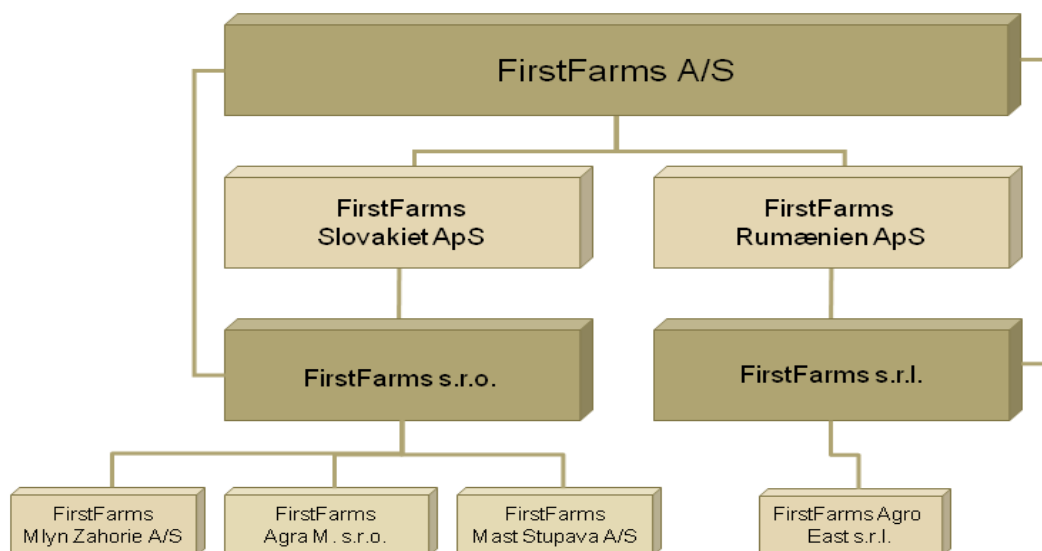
FirstFarms A/S

FirstFarms Slovakiet ApS

FirstFarms Rumænien ApS

FirstFarms s.r.o.

FirstFarms s.r.l.

FirstFarms Mlyn Zahorie A/S

FirstFarms Agra M. s.r.o.

FirstFarms Mast Stupava A/S

FirstFarms Agro East s.r.l.